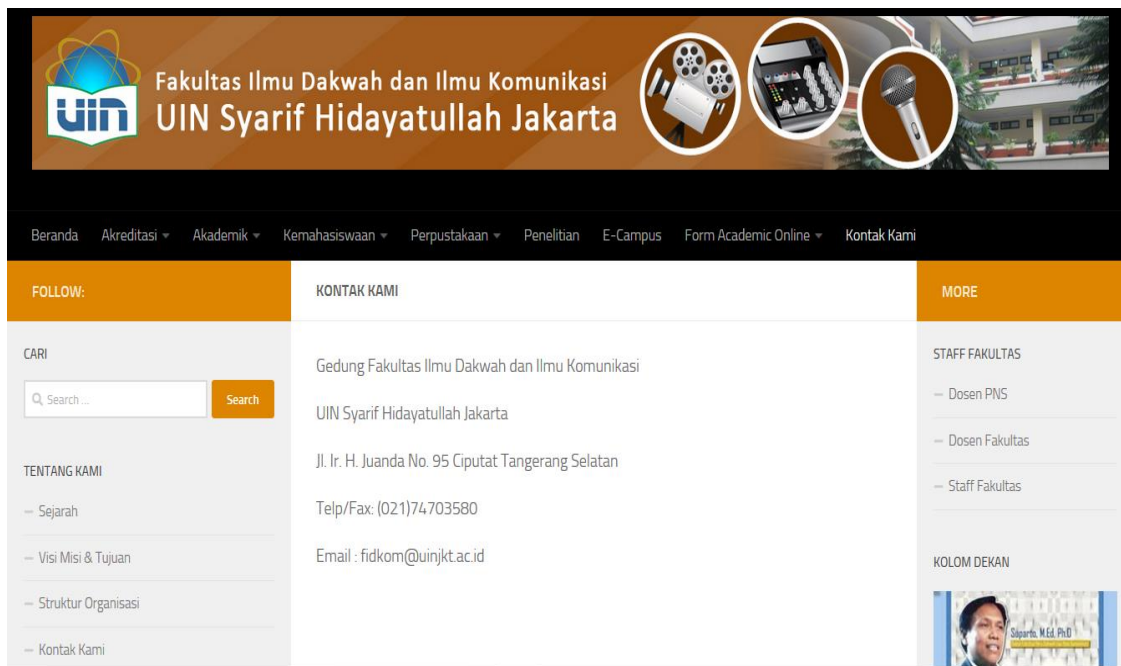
uin

Fakultas Ilmu Dakwah dan Ilmu Komunikasi
UIN Syarif Hidayatullah Jakarta

Beranda Akreditasi Akademik Kemahasiswaan Perpustakaan Penelitian E-Campus Form Academic Online Kontak Kami

FOLLOW:

CARI

Search ...

Search

TENTANG KAMI

— Sejarah

— Visi Misi & Tujuan

— Struktur Organisasi

— Kontak Kami

KONTAK KAMI

Gedung Fakultas Ilmu Dakwah dan Ilmu Komunikasi

UIN Syarif Hidayatullah Jakarta

Jl. Ir. H. Juanda No. 95 Ciputat Tangerang Selatan

Telp/Fax: (021)74703580

Email : fidkom@uinjkt.ac.id

MORE

STAFF FAKULTAS

— Dosen PNS

— Dosen Fakultas

— Staff Fakultas

KOLOM DEKAN

Suparto, M.Ed, PhD